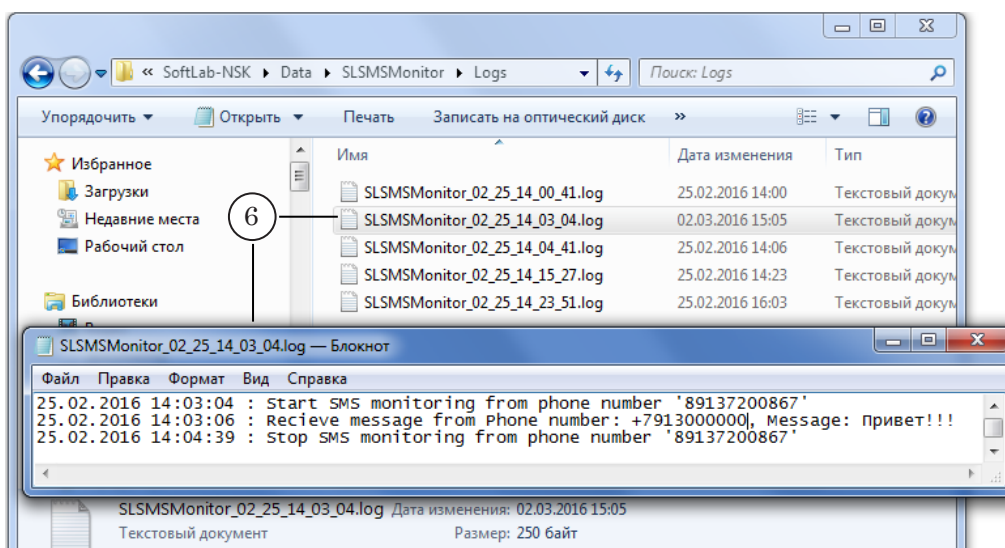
« SoftLab-NSK ▸ Data ▸ SLSMSMonitor ▸ Logs

Поиск: Logs

Упорядочить ▾ Открыть ▾ Печать Записать на оптический диск »

Избранное
Загрузки
Недавние места
Рабочий стол

Библиотеки

| Имя | Дата изменения | Тип |
|---|---|---|
| SLSMSMonitor_02_25_14_00_41.log | 25.02.2016 14:00 | Текстовый докум |
| SLSMSMonitor_02_25_14_03_04.log | 02.03.2016 15:05 | Текстовый докум |
| SLSMSMonitor_02_25_14_04_41.log | 25.02.2016 14:06 | Текстовый докум |
| SLSMSMonitor_02_25_14_15_27.log | 25.02.2016 14:23 | Текстовый докум |
| SLSMSMonitor_02_25_14_23_51.log | 25.02.2016 16:03 | Текстовый докум |

6

SLSMSMonitor_02_25_14_03_04.log — Блокнот

Файл Правка Формат Вид Справка

25.02.2016 14:03:04 : Start SMS monitoring from phone number '89137200867'
25.02.2016 14:03:06 : Recieve message from Phone number: +7913000000, Message: Привет!!!
25.02.2016 14:04:39 : Stop SMS monitoring from phone number '89137200867'

SLSMSMonitor_02_25_14_03_04.log Дата изменения: 02.03.2016 15:05
Текстовый документ Размер: 250 байт